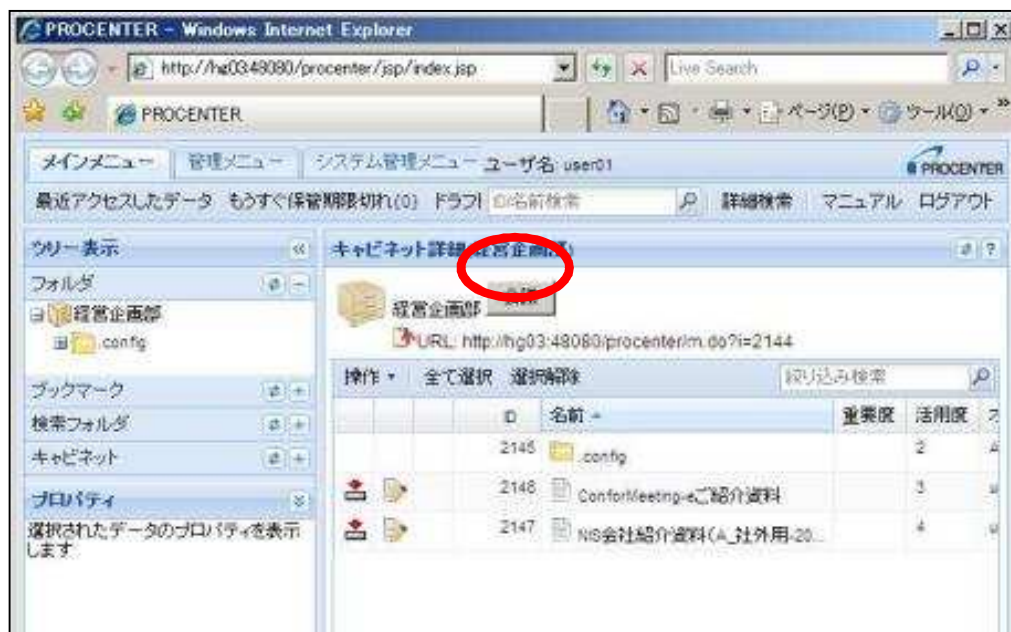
PROCENTER - Windows Internet Explorer

http://hg03:48080/procenter/jsp/index.jsp

Live Search

PROCENTER

ページ(P) ツール(O)

メインメニュー 管理メニュー システム管理メニュー ユーザ名 user01

PROCENTER

最近アクセスしたデータ もうすぐ保管期限切れ(0) ドラフト ID/名前検索 詳細検索 マニュアル ログアウト

ツリー表示

フォルダ

経営企画部

.config

ブックマーク

検索フォルダ

キャビネット

プロパティ

選択されたデータのプロパティを表示します

キャビネット詳細 経営企画部

経営企画部 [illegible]

URL: http://hg03:48080/procenter/m.do?i=2144

操作 全て選択 選択解除

絞り込み検索

| | | ID | 名前 | 重要度 | 活用度 |
|---|---|---|---|---|---|
| | | 2145 | .config | | 2 |
| | | 2146 | ConforMeeting-eご紹介資料 | | 3 |
| | | 2147 | NS会社紹介資料(A_社外用-20... | | 4 |